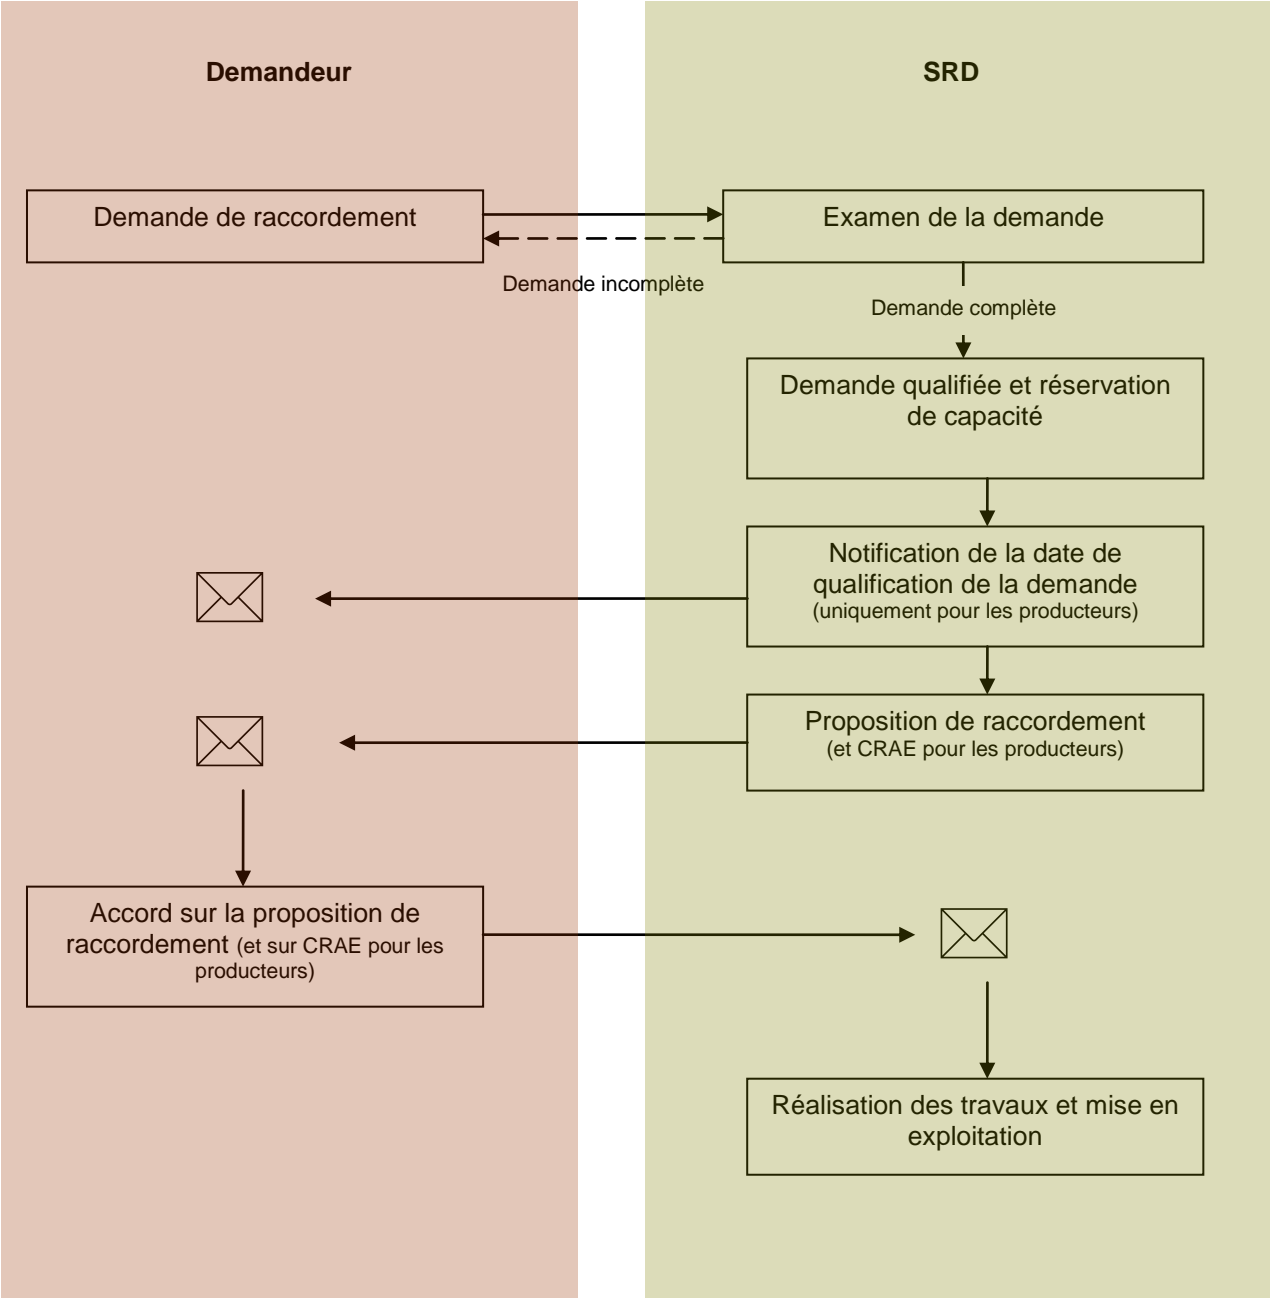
Demandeur

SRD

Demande de raccordement

Examen de la demande

Demande incomplète

Demande complète

Demande qualifiée et réservation de capacité

Notification de la date de qualification de la demande (uniquement pour les producteurs)

Proposition de raccordement (et CRAE pour les producteurs)

Accord sur la proposition de raccordement (et sur CRAE pour les producteurs)

Réalisation des travaux et mise en exploitation